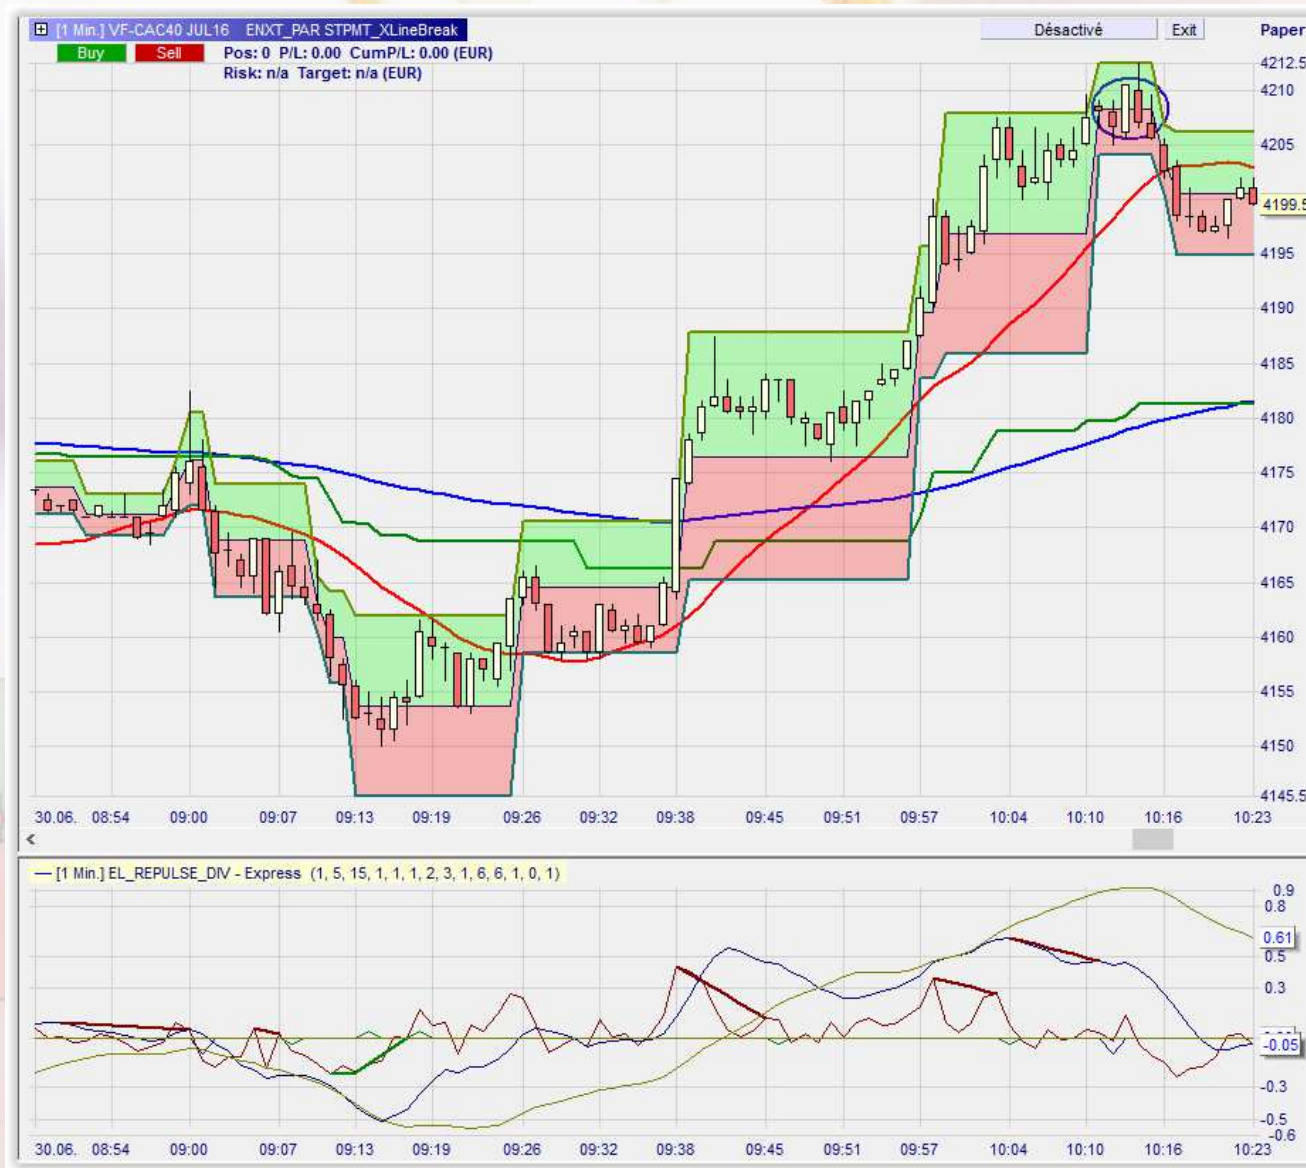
[1 Min.] VF-CAC40 JUL16 ENXT_PAR STPMT_XLineBreak
Désactivé Exit Paper
Buy Sell Pos: 0 P/L: 0.00 CumP/L: 0.00 (EUR)
Risk: n/a Target: n/a (EUR)

4212.5
4210
4205
4199.5
4195
4190
4185
4180
4175
4170
4165
4160
4155
4150
4145.5

30.06. 08:54 09:00 09:07 09:13 09:19 09:26 09:32 09:38 09:45 09:51 09:57 10:04 10:10 10:16 10:23

[1 Min.] EL_REPULSE_DIV - Express (1, 5, 15, 1, 1, 1, 2, 3, 1, 6, 6, 1, 0, 1)

0.9
0.8
0.61
0.5
0.3
-0.05
-0.3
-0.5
-0.6

30.06. 08:54 09:00 09:07 09:13 09:19 09:26 09:32 09:38 09:45 09:51 09:57 10:04 10:10 10:16 10:23